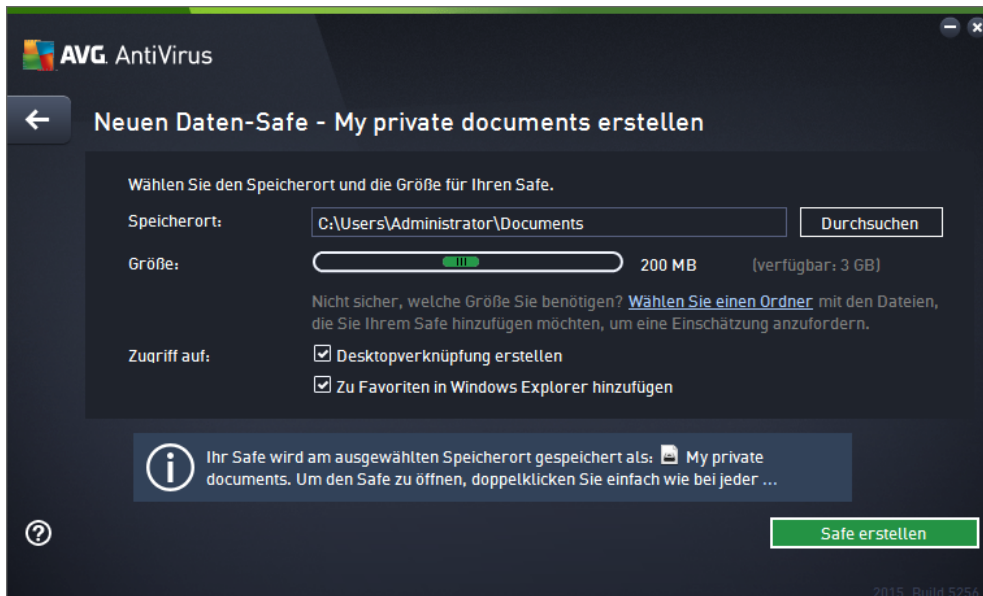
AVG. AntiVirus

Neuen Daten-Safe - My private documents erstellen

Wählen Sie den Speicherort und die Größe für Ihren Safe.

Speicherort: C:\Users\Administrator\Documents Durchsuchen

Größe: 200 MB (verfügbar: 3 GB)

Nicht sicher, welche Größe Sie benötigen? Wählen Sie einen Ordner mit den Dateien, die Sie Ihrem Safe hinzufügen möchten, um eine Einschätzung anzufordern.

Zugriff auf: Desktopverknüpfung erstellen

Zu Favoriten in Windows Explorer hinzufügen

Ihr Safe wird am ausgewählten Speicherort gespeichert als: My private documents. Um den Safe zu öffnen, doppelklicken Sie einfach wie bei jeder ...

Safe erstellen

2015 Build 5256